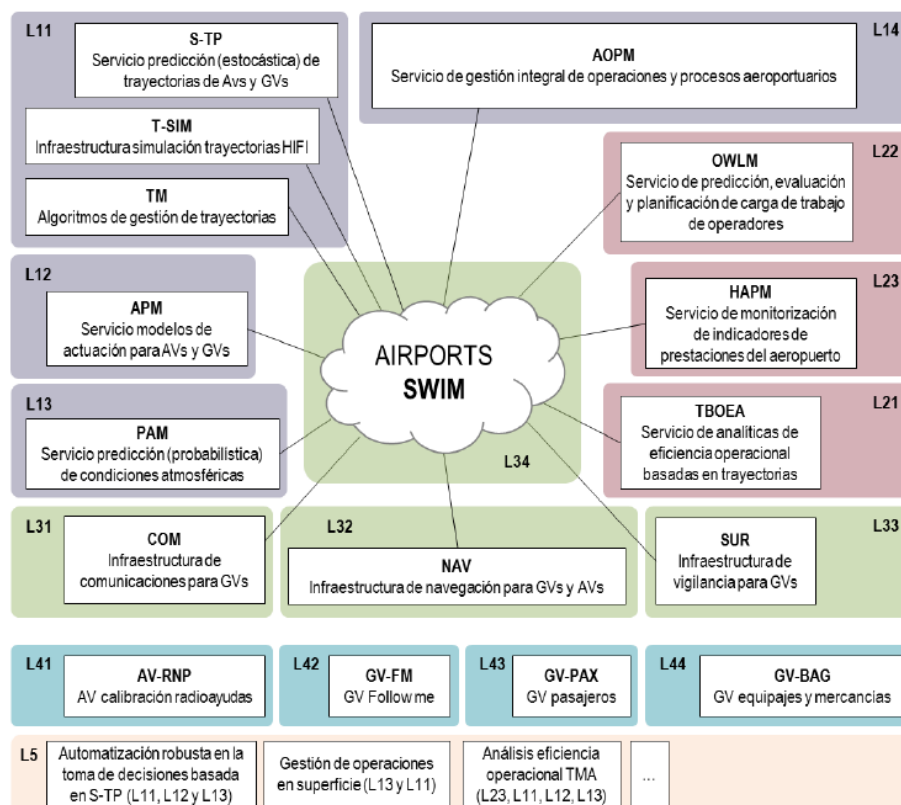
L11

S-TP
Servicio predicción (estocástica) de trayectorias de Avs y GVs

T-SIM
Infraestructura simulación trayectorias HIFI

TM
Algoritmos de gestión de trayectorias

AOPM
Servicio de gestión integral de operaciones y procesos aeroportuarios

L14

OWLM
Servicio de predicción, evaluación y planificación de carga de trabajo de operadores

L22

L12

APM
Servicio modelos de actuación para AVs y GVs

AIRPORTS
SWIM

L34

HAPM
Servicio de monitorización de indicadores de prestaciones del aeropuerto

L23

L13

PAM
Servicio predicción (probabilística) de condiciones atmosféricas

TBOEA
Servicio de analíticas de eficiencia operacional basadas en trayectorias

L21

L31

COM
Infraestructura de comunicaciones para GVs

L32

NAV
Infraestructura de navegación para GVs y AVs

SUR
Infraestructura de vigilancia para GVs

L33

L41

AV-RNP
AV calibración radioayudas

L42

GV-FM
GV Follow me

L43

GV-PAX
GV pasajeros

L44

GV-BAG
GV equipajes y mercancías

L5

Automatización robusta en la toma de decisiones basada en S-TP (L11, L12 y L13)

Gestión de operaciones en superficie (L13 y L11)

Análisis eficiencia operacional TMA (L23, L11, L12, L13)

...